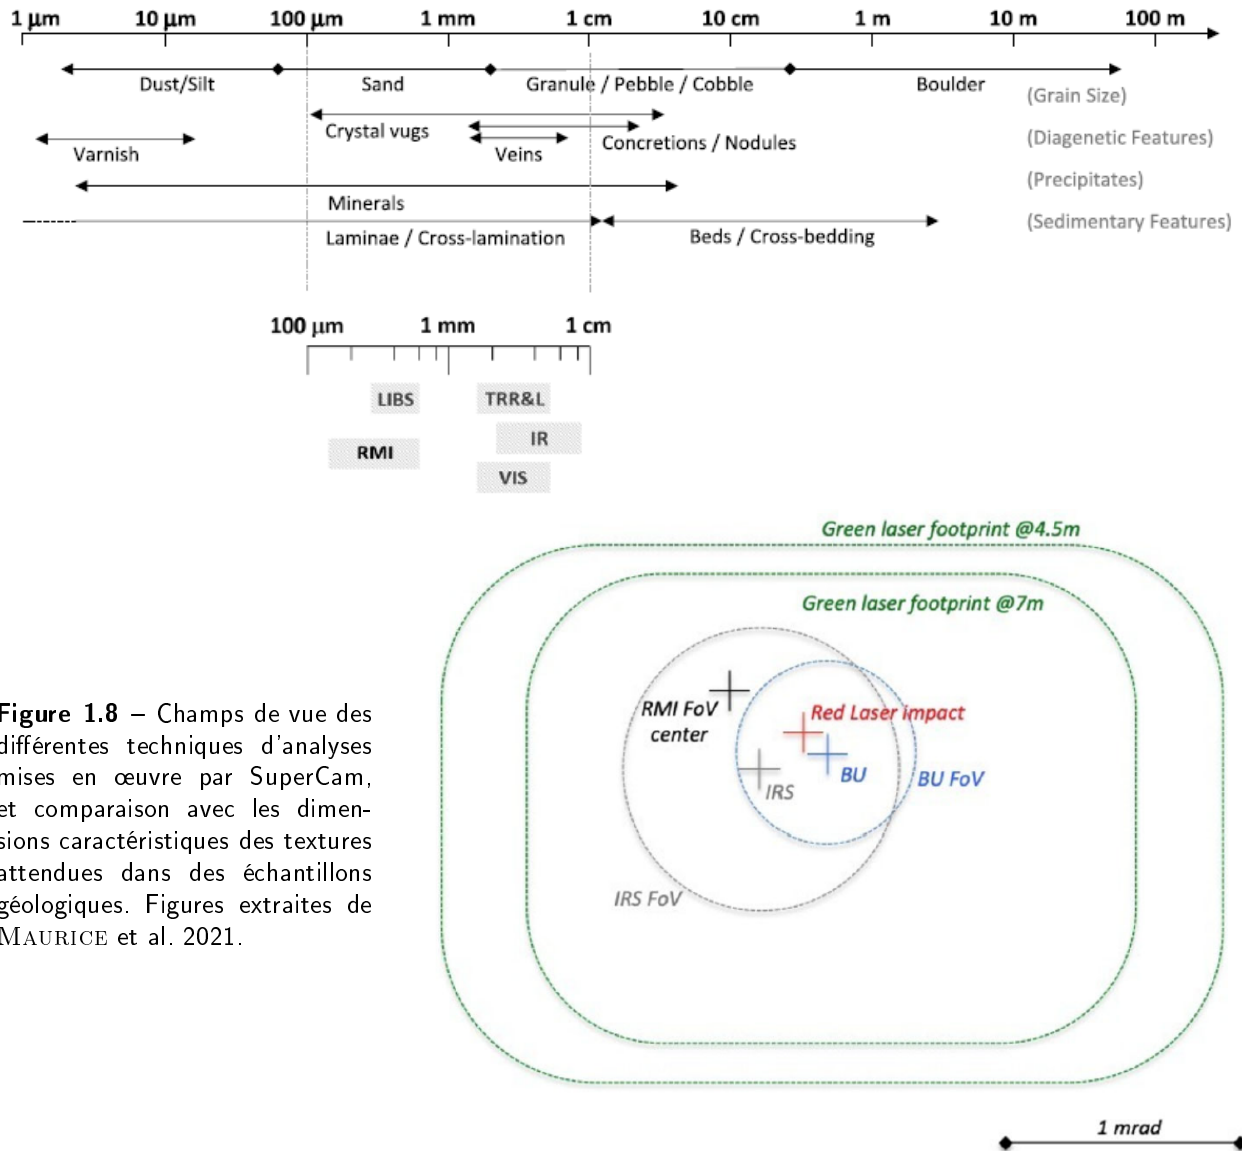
1 µm 10 µm 100 µm 1 mm 1 cm 10 cm 1 m 10 m 100 m

Dust/Silt Sand Granule / Pebble / Cobble Boulder (Grain Size)

Crystal vugs Concretions / Nodules (Diagenetic Features)

Varnish Veins

Minerals (Precipitates)

Laminae / Cross-lamination Beds / Cross-bedding (Sedimentary Features)

100 µm 1 mm 1 cm

LIBS TRR&L

IR

RMI

VIS

Green laser footprint @4.5m

Green laser footprint @7m

RMI FoV center

Red Laser impact

IRS

BU

BU FoV

IRS FoV

1 mrad

Figure 1.8 – Champs de vue des différentes techniques d'analyses mises en œuvre par SuperCam, et comparaison avec les dimensions caractéristiques des textures attendues dans des échantillons géologiques. Figures extraites de Maurice et al. 2021.